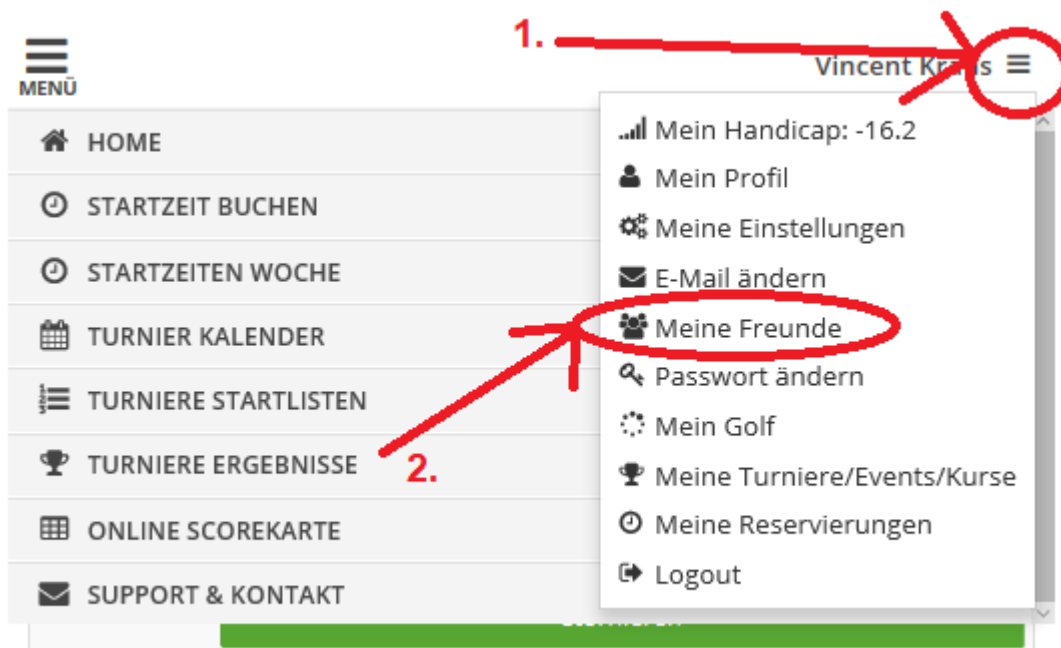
MENÜ

1.

Vincent Kr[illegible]s

HOME
STARTZEIT BUCHEN
STARTZEITEN WOCHE
TURNIER KALENDER
TURNIERE STARTLISTEN
TURNIERE ERGEBNISSE
ONLINE SCOREKARTE
SUPPORT & KONTAKT

Mein Handicap: -16.2
Mein Profil
Meine Einstellungen
E-Mail ändern
Meine Freunde
Passwort ändern
Mein Golf
Meine Turniere/Events/Kurse
Meine Reservierungen
Logout

2.

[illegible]